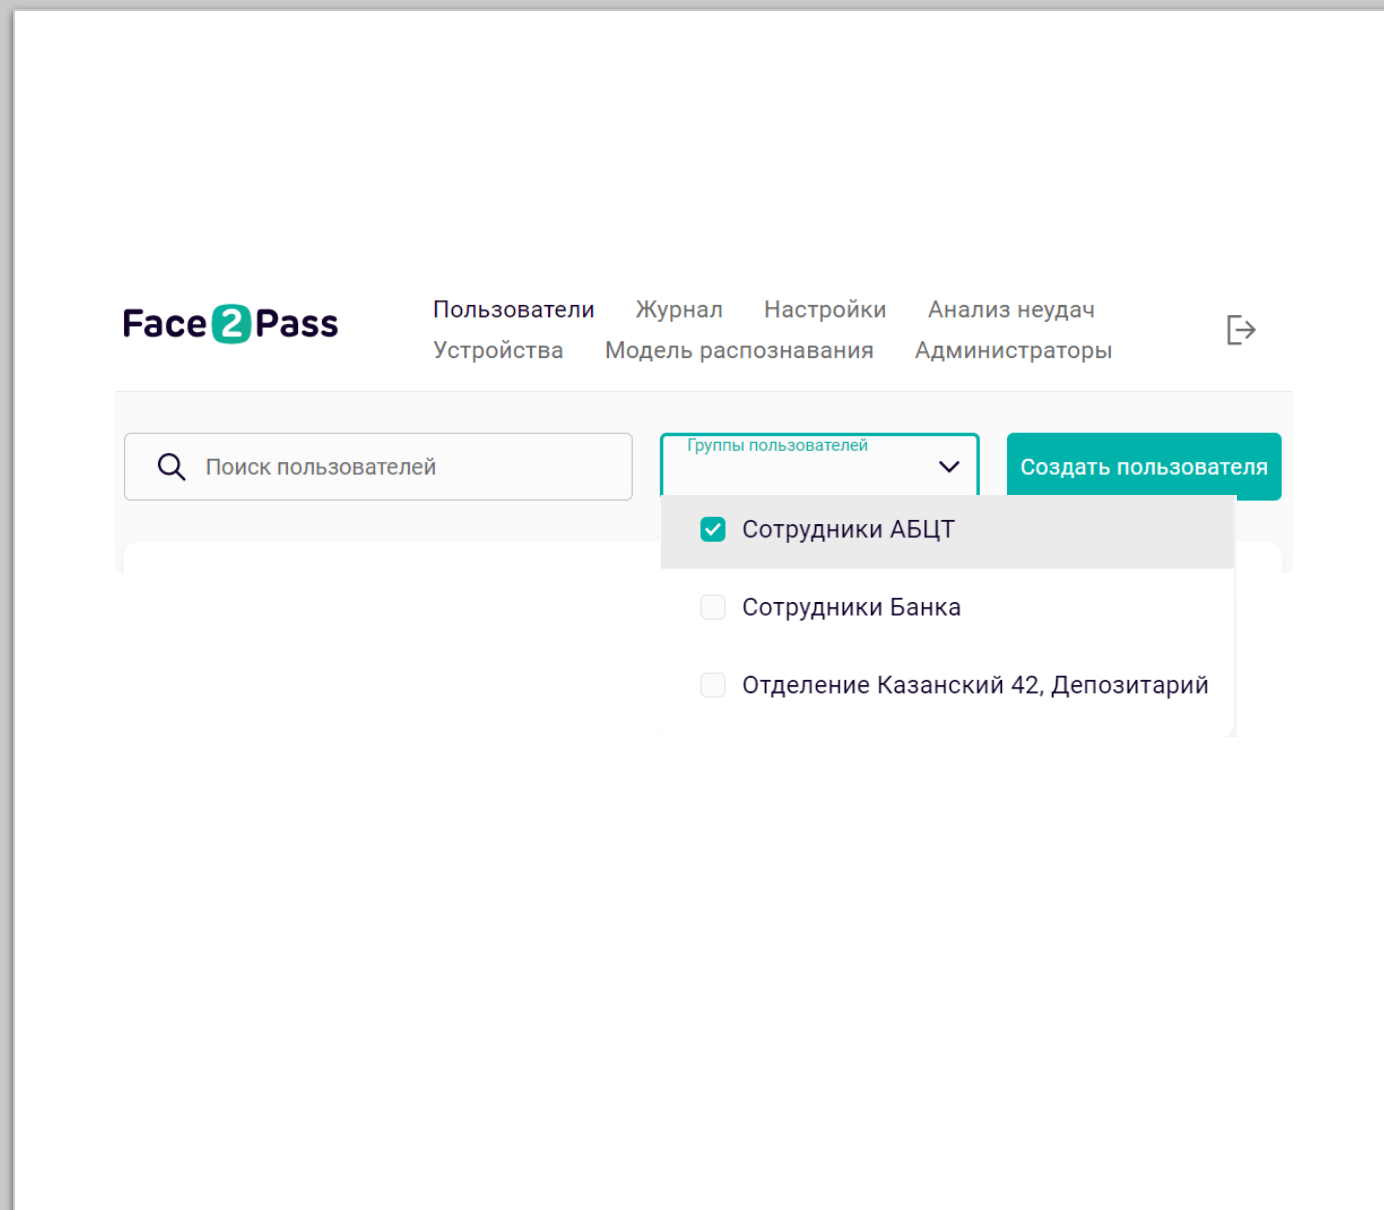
Face2Pass

Пользователи Журнал Настройки Анализ неудач
Устройства Модель распознавания Администраторы

Поиск пользователей

Группы пользователей

Создать пользователя

Сотрудники АБЦТ

Сотрудники Банка

Отделение Казанский 42, Депозитарий